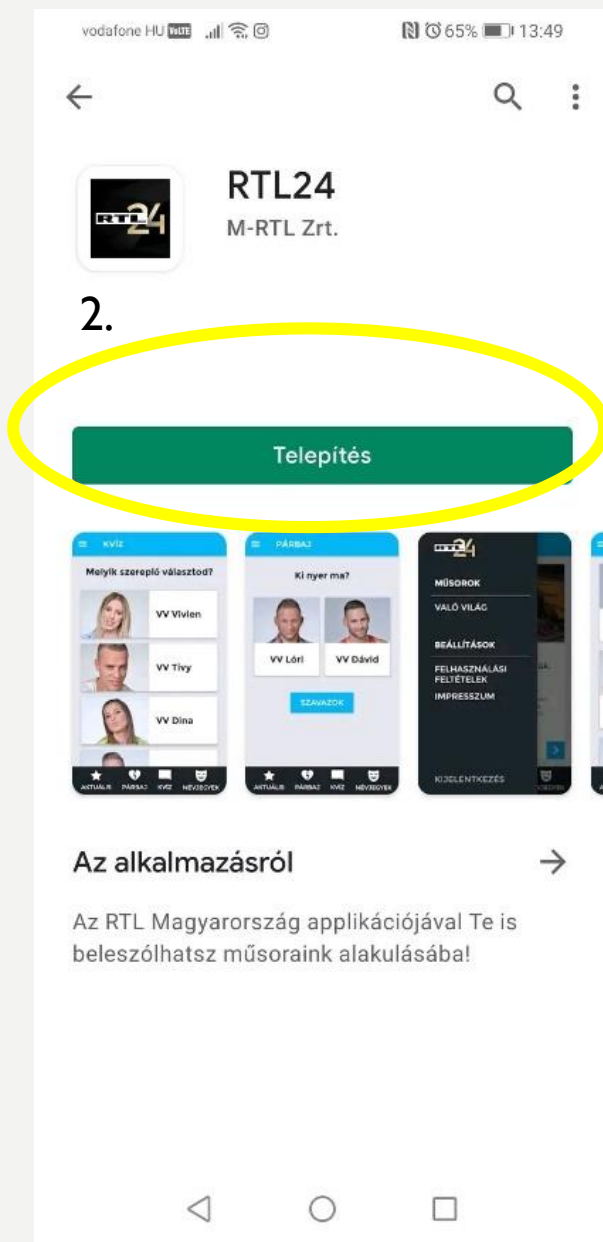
vodafone HU VoLTE 65% 13:49

RTL24
RTL24
M-RTL Zrt.

2.

Telepítés

KVÍZ
Melyik szereplő választod?
VV Vivien
VV Tivy
VV Dina
AKTUÁLIS PÁRBAJ KVÍZ NÉVJEGYEK

PÁRBAJ
Ki nyer ma?
VV Lóri
VV Dávid
SZAVAZOK
AKTUÁLIS PÁRBAJ KVÍZ NÉVJEGYEK

RTL24
MŰSOROK
VALÓ VILÁG
BEÁLLÍTÁSOK
FELHASZNÁLÁSI FELTÉTELEK
IMPRESSZUM
KIJELENTKEZÉS

Az alkalmazásról

Az RTL Magyarország applikációjával Te is beleszólhatsz műsoraink alakulásába!